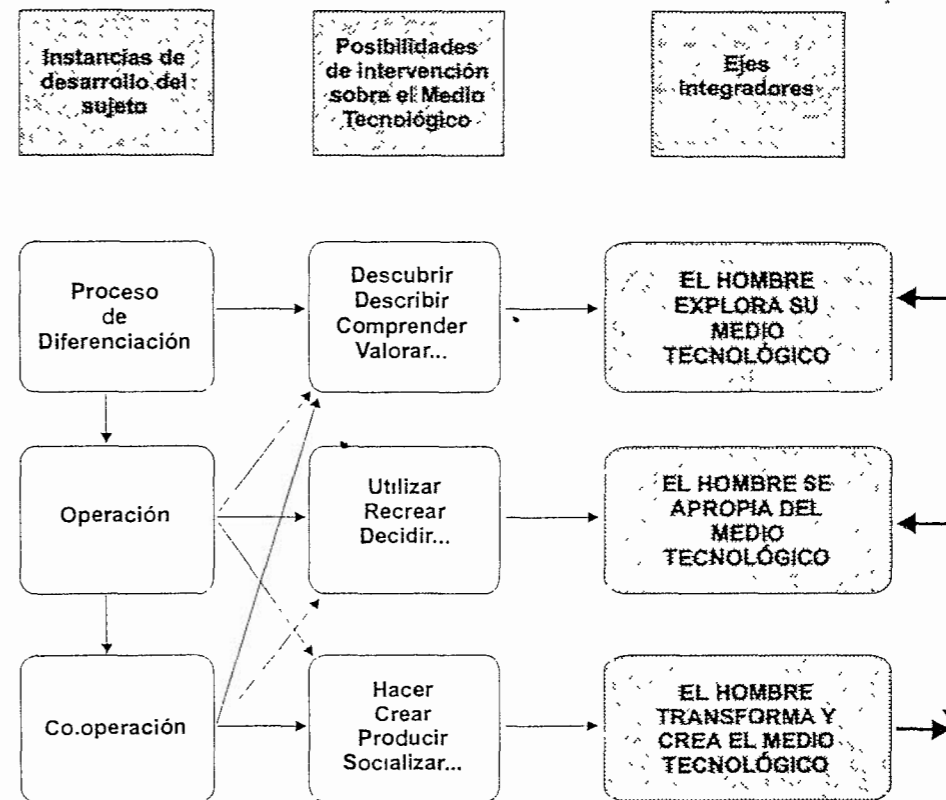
Instancias de desarrollo del sujeto

Posibilidades de intervención sobre el Medio Tecnológico

Ejes integradores

Proceso de Diferenciación

Descubrir
Describir
Comprender
Valorar...

EL HOMBRE EXPLORA SU MEDIO TECNOLÓGICO

Operación

Utilizar
Recrear
Decidir...

EL HOMBRE SE APROPIA DEL MEDIO TECNOLÓGICO

Co.operación

Hacer
Crear
Producir
Socializar...

EL HOMBRE TRANSFORMA Y CREA EL MEDIO TECNOLÓGICO